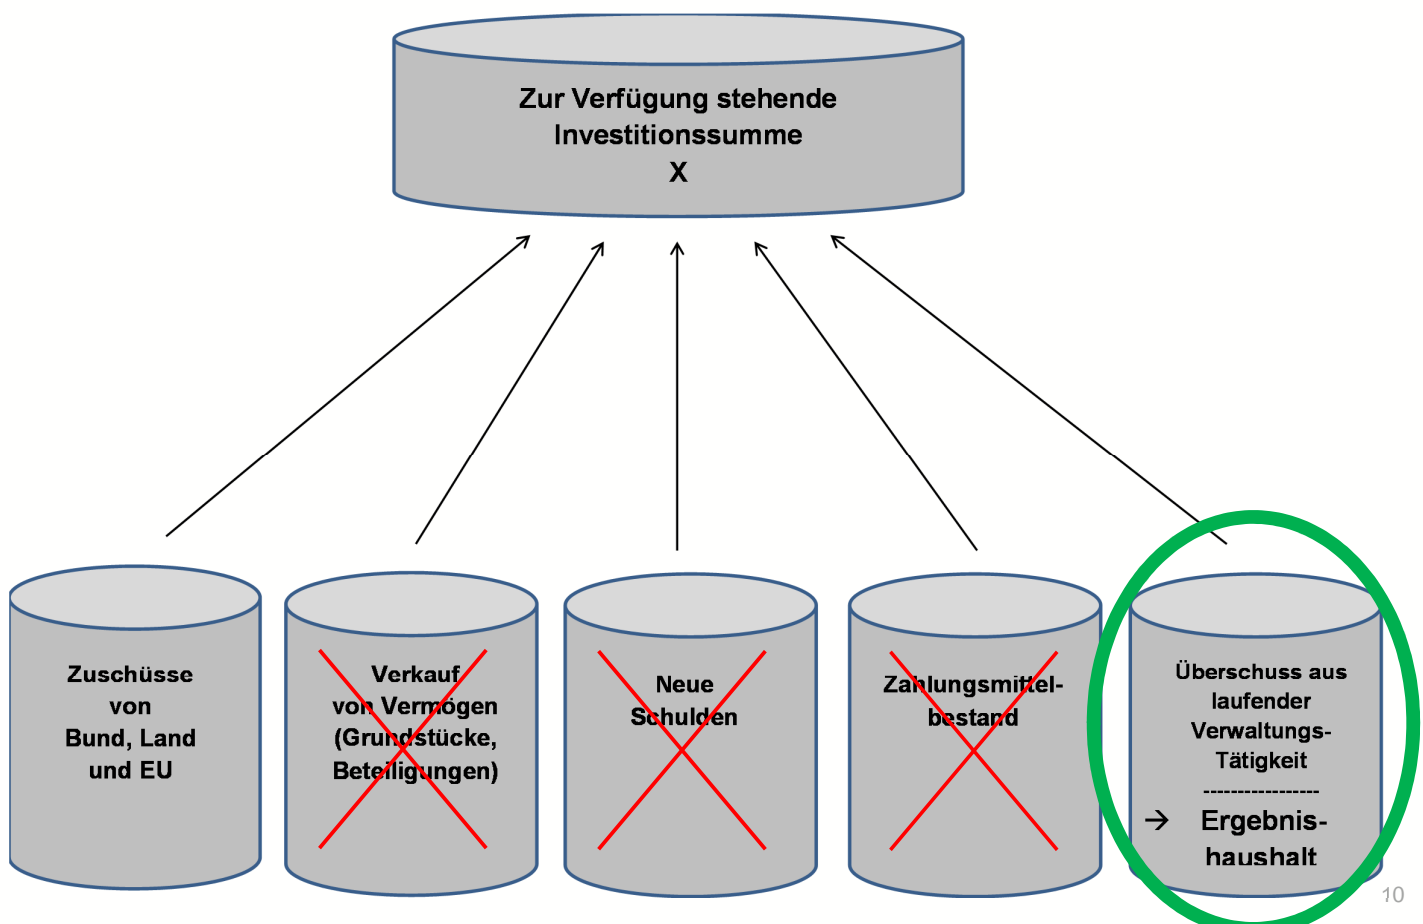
Zur Verfügung stehende Investitionssumme
X

Zuschüsse von Bund, Land und EU

Verkauf von Vermögen (Grundstücke, Beteiligungen)

Neue Schulden

Zahlungsmittelbestand

Überschuss aus laufender Verwaltungs-Tätigkeit
----------------
→ Ergebnishaushalt

10